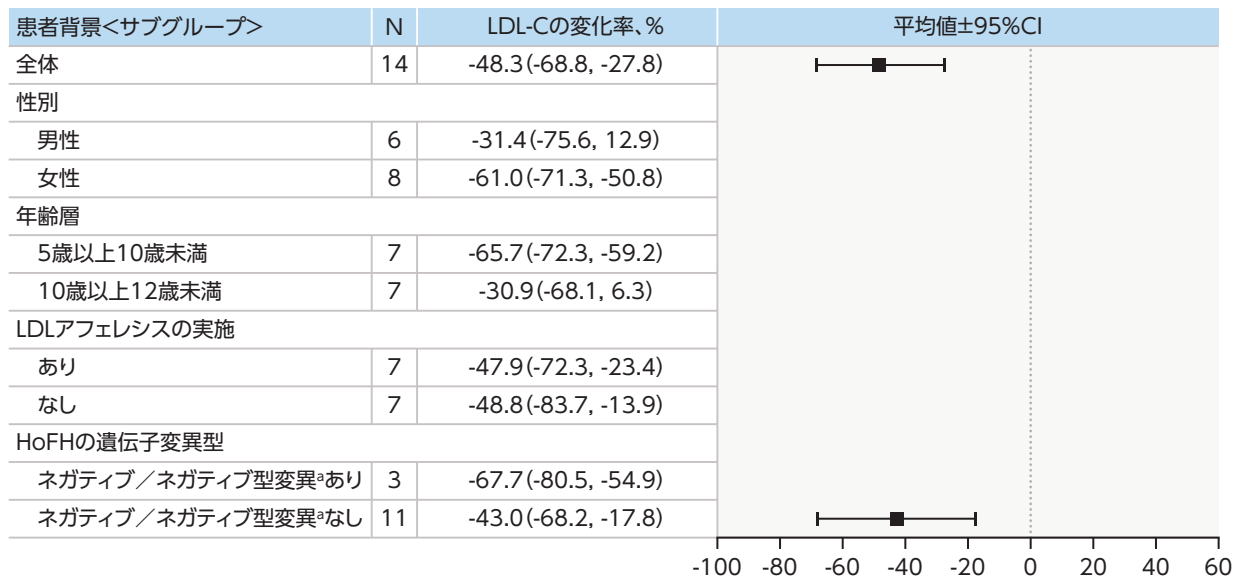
| 患者背景<サブグループ> | N | LDL-Cの変化率、% | 平均値±95%CI |
|---|---|---|---|
| 全体 | 14 | -48.3 (-68.8, -27.8) | |
| 性別 | | | |
| 男性 | 6 | -31.4 (-75.6, 12.9) | |
| 女性 | 8 | -61.0 (-71.3, -50.8) | |
| 年齢層 | | | |
| 5歳以上10歳未満 | 7 | -65.7 (-72.3, -59.2) | |
| 10歳以上12歳未満 | 7 | -30.9 (-68.1, 6.3) | |
| LDLアフェレシスの実施 | | | |
| あり | 7 | -47.9 (-72.3, -23.4) | |
| なし | 7 | -48.8 (-83.7, -13.9) | |
| HoFHの遺伝子変異型 | | | |
| ネガティブ／ネガティブ型変異$^a$あり | 3 | -67.7 (-80.5, -54.9) | |
| ネガティブ／ネガティブ型変異$^a$なし | 11 | -43.0 (-68.2, -17.8) | |

-100 -80 -60 -40 -20 0 20 40 60